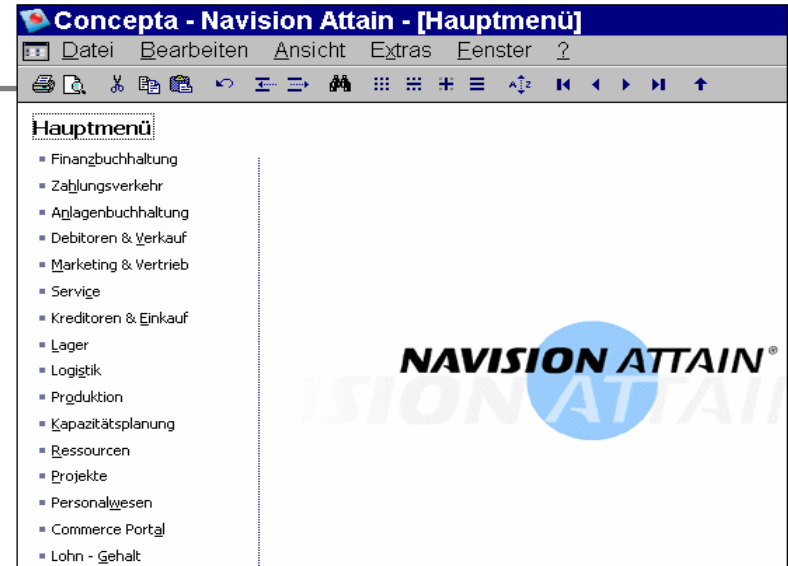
Concepta - Navision Attain - [Hauptmenü]

Datei Bearbeiten Ansicht Extras Fenster ?

Hauptmenü

- Finanzbuchhaltung
- Zahlungsverkehr
- Anlagenbuchhaltung
- Debitoren & Verkauf
- Marketing & Vertrieb
- Service
- Kreditoren & Einkauf
- Lager
- Logistik
- Produktion
- Kapazitätsplanung
- Ressourcen
- Projekte
- Personalwesen
- Commerce Portal
- Lohn - Gehalt

NAVISION ATTAIN®